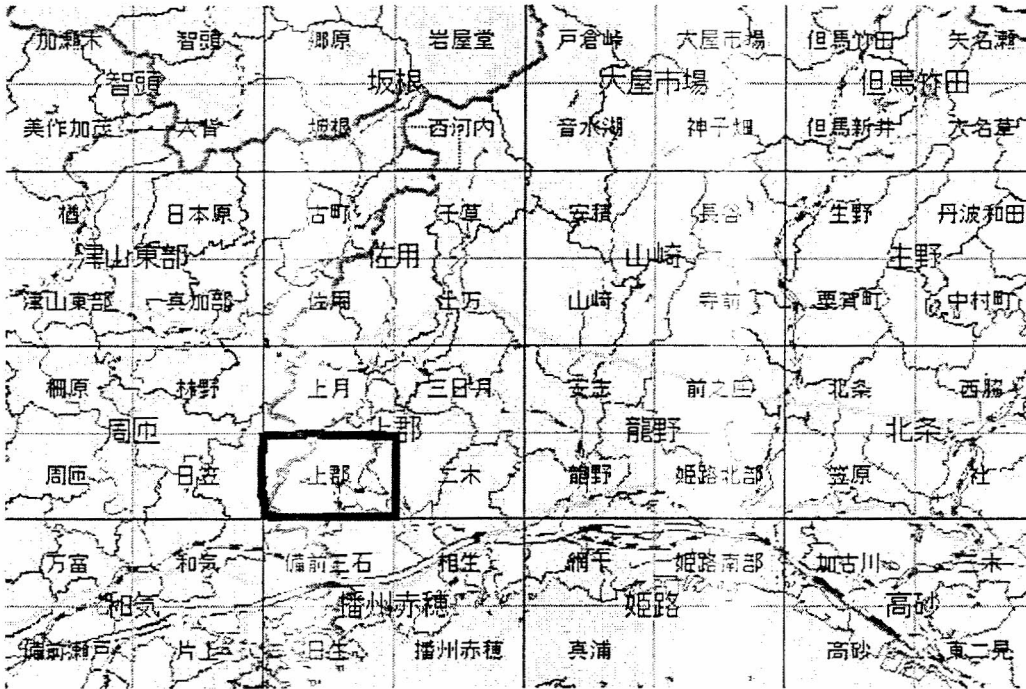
加瀬木 智頭 郷原 岩屋堂 戸倉峠 大屋市場 但馬竹田 矢名瀬
智頭 坂根 大屋市場 但馬竹田
美作加茂 大背 坂根 西河内 音水湖 神子畑 但馬新井 矢名瀬
楢 日本原 古町 千草 安積 長谷 生野 丹波和田
津山東部 佐用 山崎 生野
津山東部 真加部 佐用 土万 山崎 寺前 栗賀町 中村町
棚原 林野 上月 三日月 安志 前之庄 北条 西脇
周匝 上郡 龍野 北条
周匝 日笠 上郡 三木 龍野 姫路北部 笠原 社
万富 和気 備前三石 相生 網干 姫路南部 加古川 三木
和気 播州赤穂 姫路 高砂
備前瀬戸 片上 日生 播州赤穂 真浦 高砂 東二見